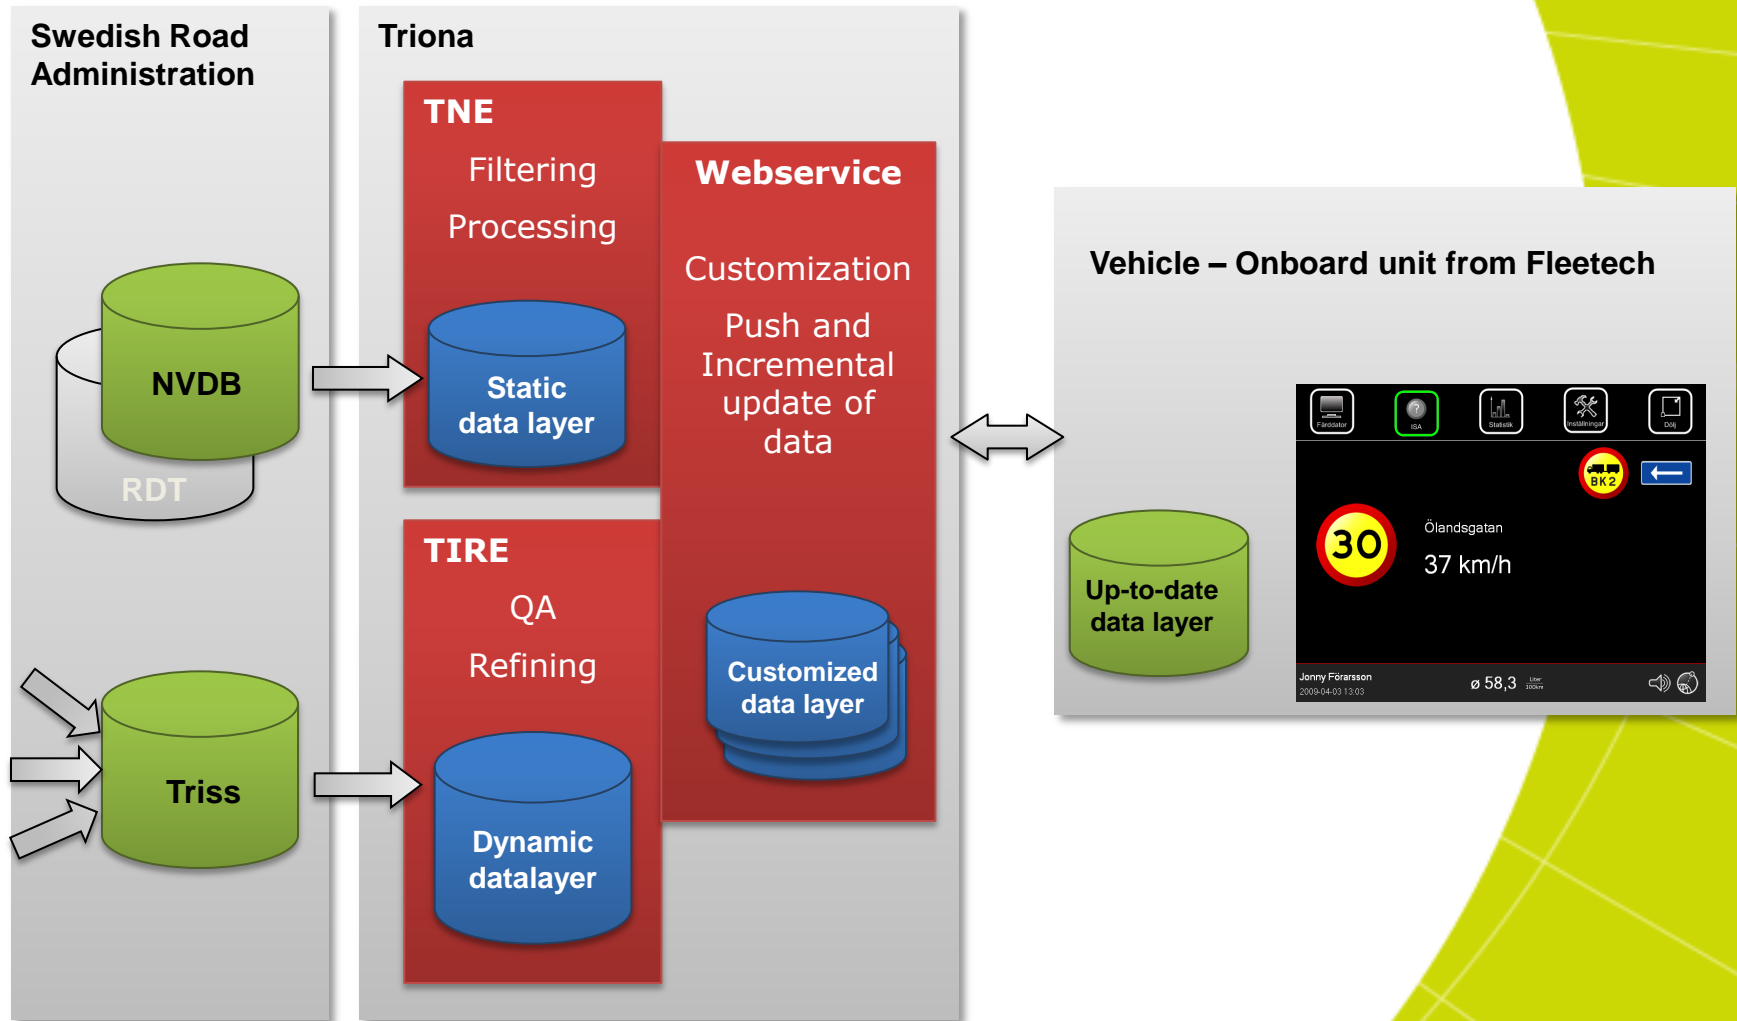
Swedish Road Administration

NVDB

RDT

Triss

Triona

TNE

Filtering

Processing

Static data layer

TIRE

QA

Refining

Dynamic datalayer

Webservice

Customization

Push and Incremental update of data

Customized data layer

Vehicle – Onboard unit from Fleetech

Up-to-date data layer

Färddator ISA Statistik Inställningar Dölj

BK2

30

Ölandsgatan

37 km/h

Jonny Förarsson
2009-04-03 13:03

ø 58,3 Liter 100km